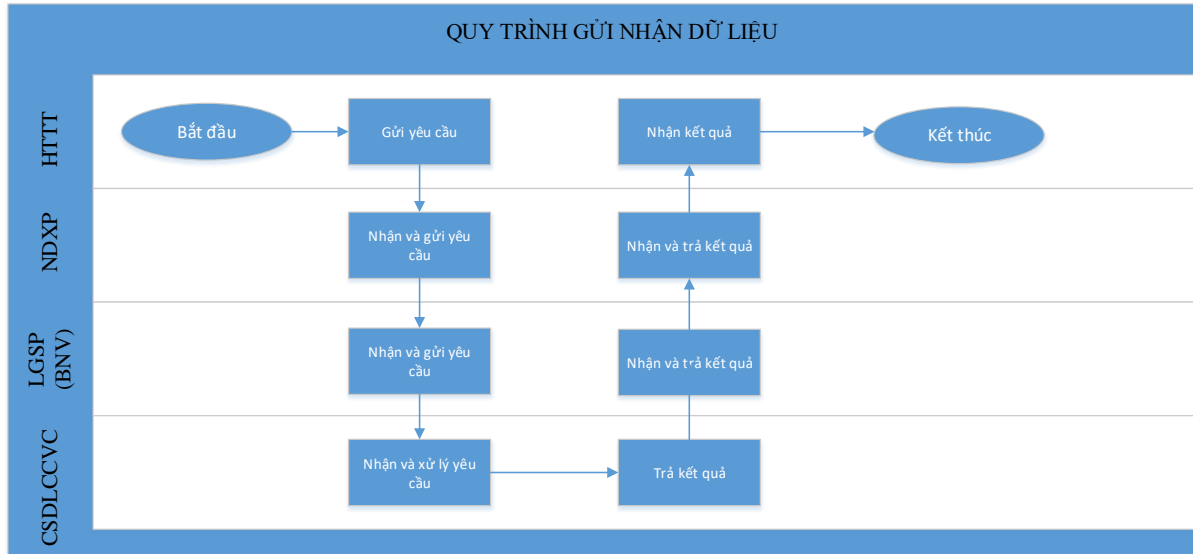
QUY TRÌNH GỬI NHẬN DỮ LIỆU

HTTT

Bắt đầu

Gửi yêu cầu

Nhận kết quả

Kết thúc

NDXP

Nhận và gửi yêu cầu

Nhận và trả kết quả

LGSP (BNV)

Nhận và gửi yêu cầu

Nhận và trả kết quả

CSDLCCVC

Nhận và xử lý yêu cầu

Trả kết quả